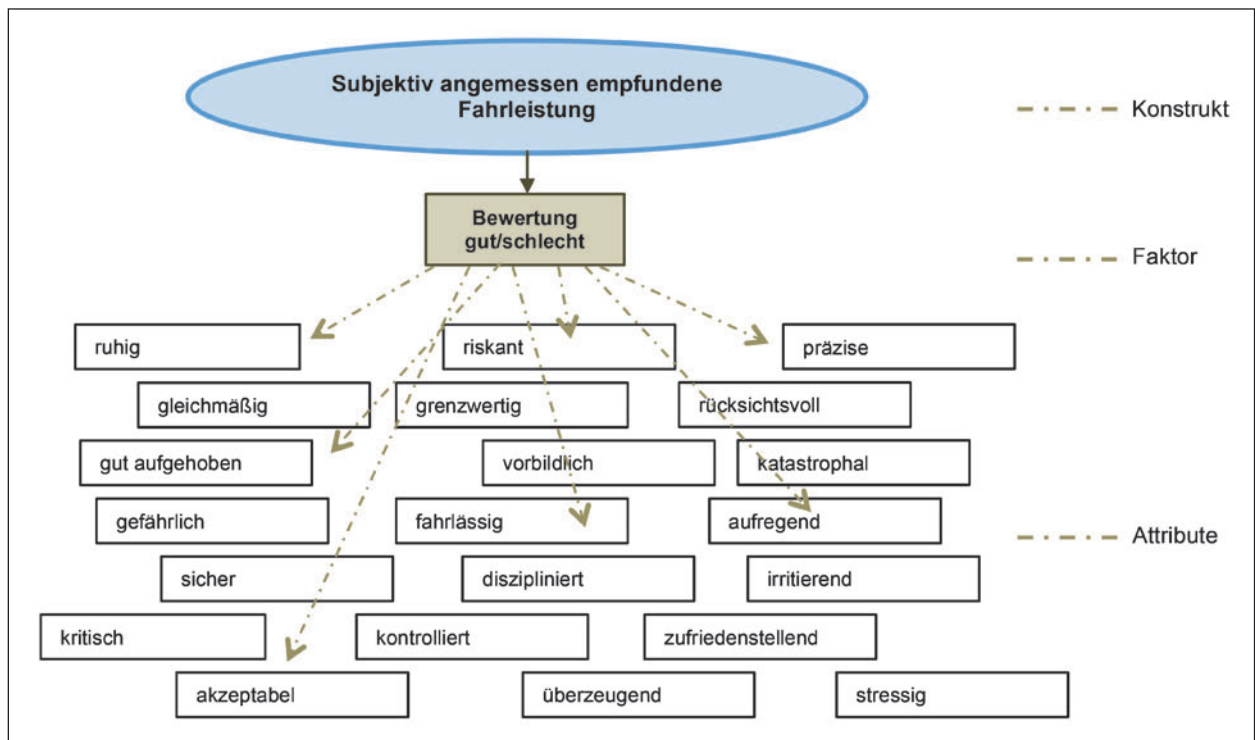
Subjektiv angemessen empfundene Fahrleistung

Konstrukt

Bewertung gut/schlecht

Faktor

ruhig

riskant

präzise

gleichmäßig

grenzwertig

rücksichtsvoll

gut aufgehoben

vorbildlich

katastrophal

gefährlich

fahrlässig

aufregend

Attribute

sicher

diszipliniert

irritierend

kritisch

kontrolliert

zufriedenstellend

akzeptabel

überzeugend

stressig